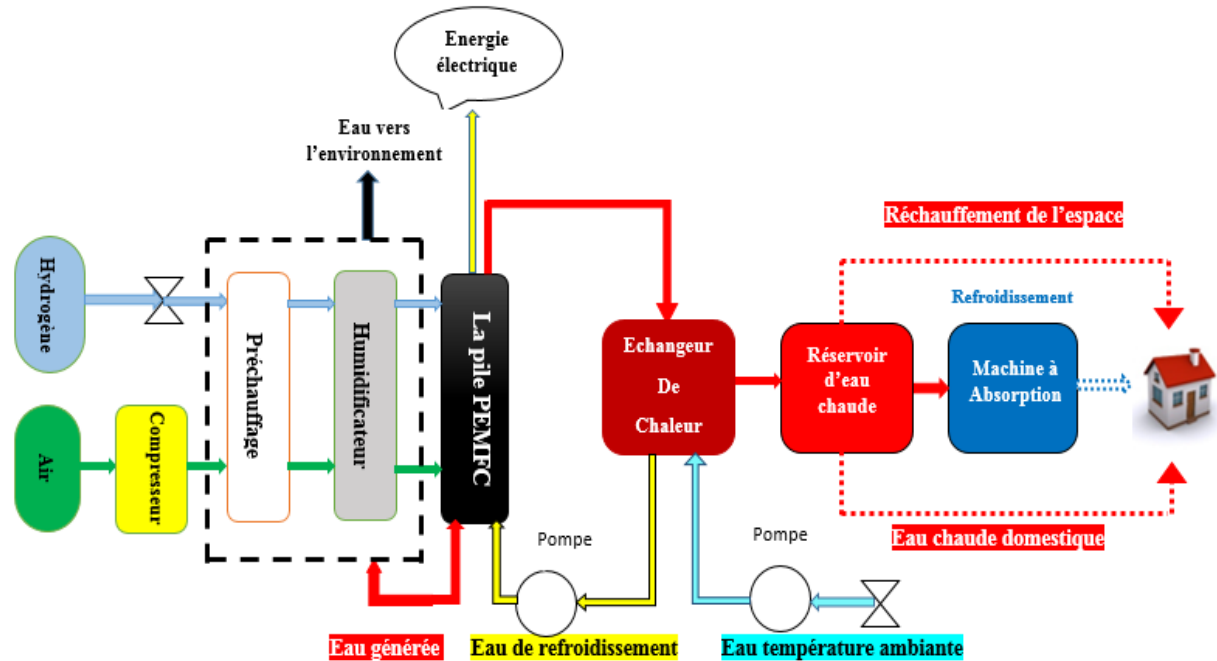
Energie électrique

Eau vers l'environnement

Réchauffement de l'espace

Hydrogène

Air

Compresseur

Préchauffage

Humidificateur

La pile PEMFC

Echangeur De Chaleur

Réservoir d'eau chaude

Refroidissement

Machine à Absorption

Pompe

Pompe

Eau chaude domestique

Eau générée

Eau de refroidissement

Eau température ambiante